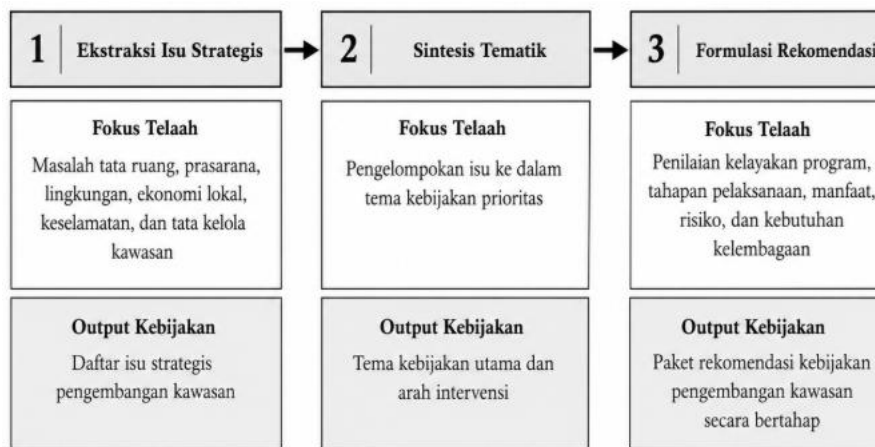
1 Ekstraksi Isu Strategis

Fokus Telaah

Masalah tata ruang, prasarana, lingkungan, ekonomi lokal, keselamatan, dan tata kelola kawasan

Output Kebijakan

Daftar isu strategis pengembangan kawasan

2 Sintesis Tematik

Fokus Telaah

Pengelompokan isu ke dalam tema kebijakan prioritas

Output Kebijakan

Tema kebijakan utama dan arah intervensi

3 Formulasi Rekomendasi

Fokus Telaah

Penilaian kelayakan program, tahapan pelaksanaan, manfaat, risiko, dan kebutuhan kelembagaan

Output Kebijakan

Paket rekomendasi kebijakan pengembangan kawasan secara bertahap